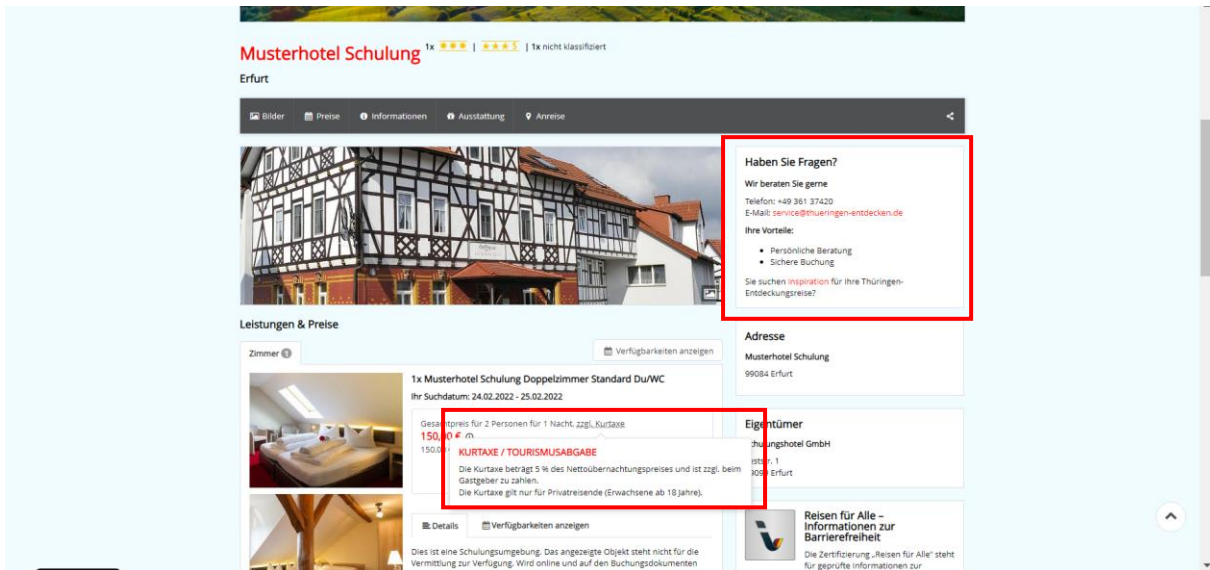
Musterhotel Schulung 1x ★★★ | ★★★S | 1x nicht klassifiziert

Erfurt

Bilder Preise Informationen Ausstattung Anreise

Haben Sie Fragen?

Wir beraten Sie gerne

Telefon: +49 361 37420
E-Mail: service@thueringen-entdecken.de

Ihre Vorteile:

- Persönliche Beratung
- Sichere Buchung

Sie suchen Inspiration für Ihre Thüringen-Entdeckungsreise?

Leistungen & Preise

Zimmer 1

Verfügbarkeiten anzeigen

1x Musterhotel Schulung Doppelzimmer Standard Du/WC

Ihr Suchdatum: 24.02.2022 - 25.02.2022

Gesa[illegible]preis für 2 Personen für 1 Nacht, zzgl. Kurtaxe

150,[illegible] €

150,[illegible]

KURTAXE / TOURISMUSABGABE

Die Kurtaxe beträgt 5 % des Nettoübernachtungspreises und ist zzgl. beim Gastgeber zu zahlen.
Die Kurtaxe gilt nur für Privatreisende (Erwachsene ab 18 Jahre).

Details

Verfügbarkeiten anzeigen

Dies ist eine Schulungsumgebung. Das angezeigte Objekt steht nicht für die Vermittlung zur Verfügung. Wird online und auf den Buchungsdokumenten

Adresse

Musterhotel Schulung

99084 Erfurt

Eigentümer

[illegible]hulungshotel GmbH

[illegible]str. 1

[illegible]09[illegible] Erfurt

Reisen für Alle – Informationen zur Barrierefreiheit

Die Zertifizierung „Reisen für Alle" steht für geprüfte Informationen zur